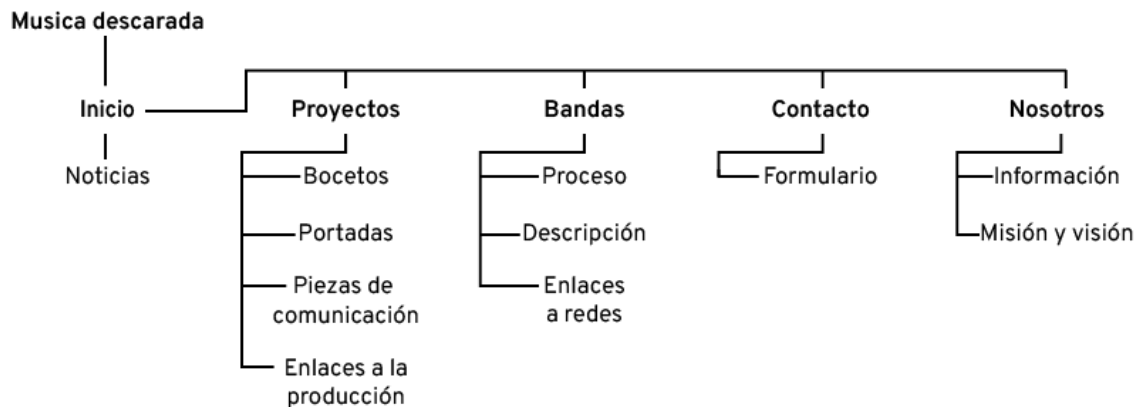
Musica descarada

Inicio

Noticias

Proyectos

Bocetos

Portadas

Piezas de comunicación

Enlaces a la producción

Bandas

Proceso

Descripción

Enlaces a redes

Contacto

Formulario

Nosotros

Información

Misión y visión